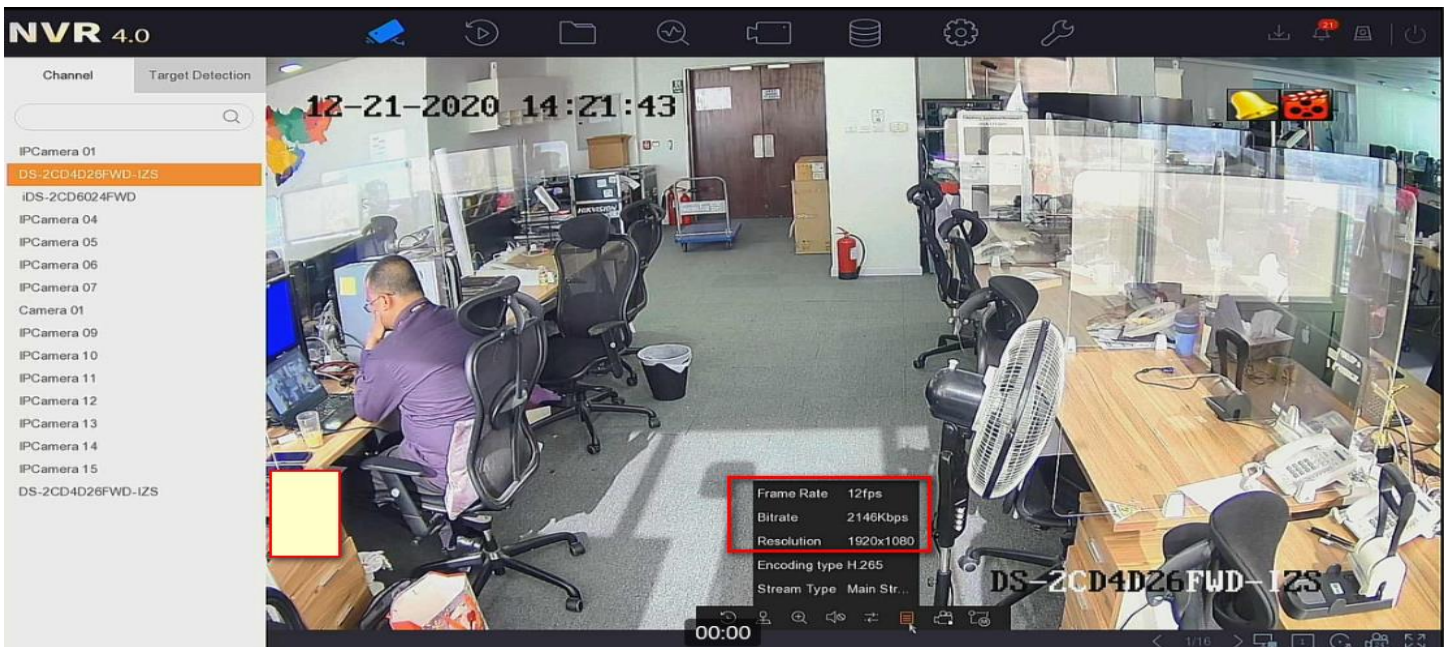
NVR 4.0

21

Channel
Target Detection

IPCamera 01
DS-2CD4D26FWD-IZS
iDS-2CD6024FWD
IPCamera 04
IPCamera 05
IPCamera 06
IPCamera 07
Camera 01
IPCamera 09
IPCamera 10
IPCamera 11
IPCamera 12
IPCamera 13
IPCamera 14
IPCamera 15
DS-2CD4D26FWD-IZS

12-21-2020 14:21:43

HIKVISION

| Frame Rate | 12fps |
|---|---|
| Bitrate | 2146Kbps |
| Resolution | 1920x1080 |
| Encoding type | H.265 |
| Stream Type | Main Str... |

DS-2CD4D26FWD-IZS

00:00

1/16